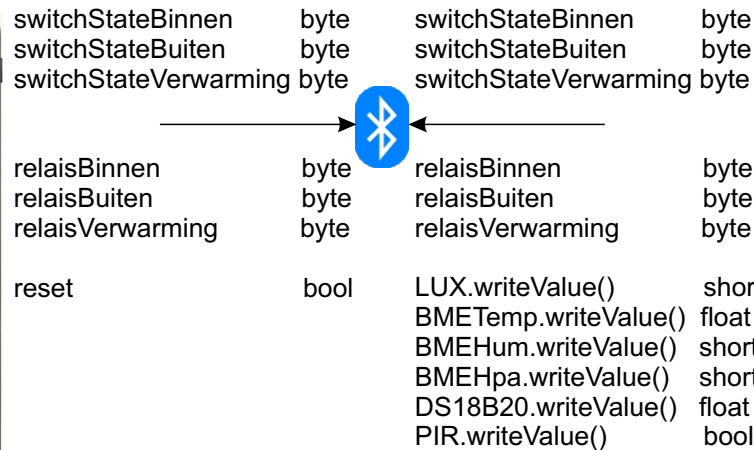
switchStateBinnen byte
switchStateBuiten byte
switchStateVerwarming byte

switchStateBinnen byte
switchStateBuiten byte
switchStateVerwarming byte

relaisBinnen byte
relaisBuiten byte
relaisVerwarming byte

relaisBinnen byte
relaisBuiten byte
relaisVerwarming byte

reset bool

LUX.writeValue() shor
BMETemp.writeValue() float
BMEHum.writeValue() short
BMEHpa.writeValue() short
DS18B20.writeValue() float
PIR.writeValue() bool